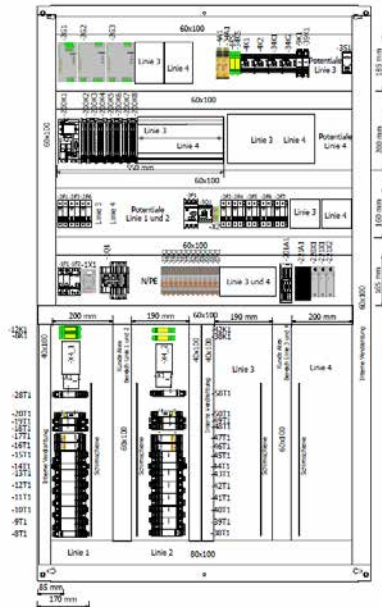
60x100

-3G1 -3G2 -3G3

Linie 3 Linie 4

Potentiale Linie 3

185 mm

60x100

Linie 3

Linie 4

Linie 3 Linie 4

Potentiale Linie 4

300 mm

60x100

720 mm

60x100

Linie 1 Linie 2

Potentiale Linie 1 und 2

Linie 3 Linie 4

160 mm

60x100

N/PE

Linie 3 und 4

165 mm

40x100

200 mm

190 mm

60x100

190 mm

200 mm

-12K1
-8K1

-28T1

-20T1
-19T1
-18T1
-17T1
-16T1
-15T1
-14T1
-13T1
-12T1
-11T1
-10T1
-9T1
-8T1

40x100

Interne Verdrahtung

Schirmschiene

60x100

Kunde Abe. Bereich Linie 1 und 2

Schirmschiene

40x100

Interne Verdrahtung

-42K1
-38K1

-50T1
-48T1
-47T1
-46T1
-45T1
-44T1
-43T1
-42T1
-41T1
-40T1
-39T1
-38T1

Linie 3

Schirmschiene

60x100

Kunde Abe. Bereich Linie 3 und 4

Schirmschiene

Linie 4

Interne Verdrahtung

40x100

Linie 1

Linie 2

80x100

85 mm

170 mm